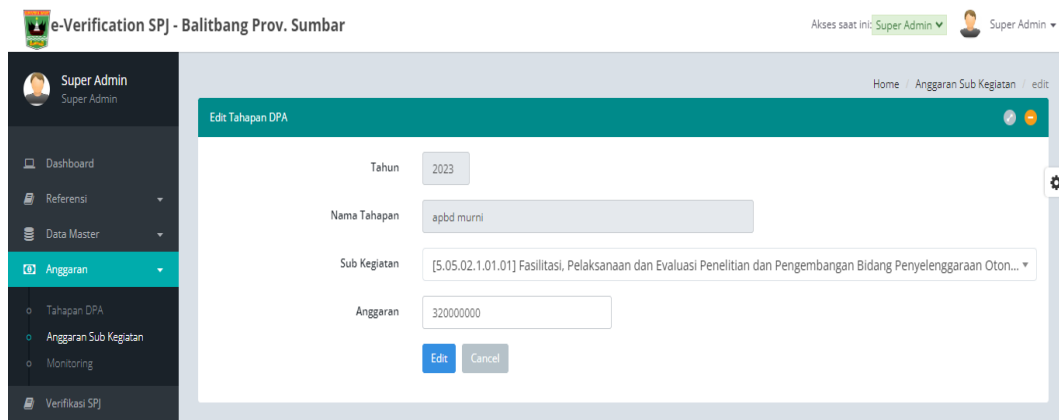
e-Verification SPJ - Balitbang Prov. Sumbar

Akses saat ini: Super Admin

Super Admin

Super Admin
Super Admin

Dashboard
Referensi
Data Master
Anggaran
Tahapan DPA
Anggaran Sub Kegiatan
Monitoring
Verifikasi SPJ

Home / Anggaran Sub Kegiatan / edit

Edit Tahapan DPA

Tahun: 2023

Nama Tahapan: apbd murni

Sub Kegiatan: [5.05.02.1.01.01] Fasilitasi, Pelaksanaan dan Evaluasi Penelitian dan Pengembangan Bidang Penyelenggaraan Oton...

Anggaran: 320000000

Edit
Cancel